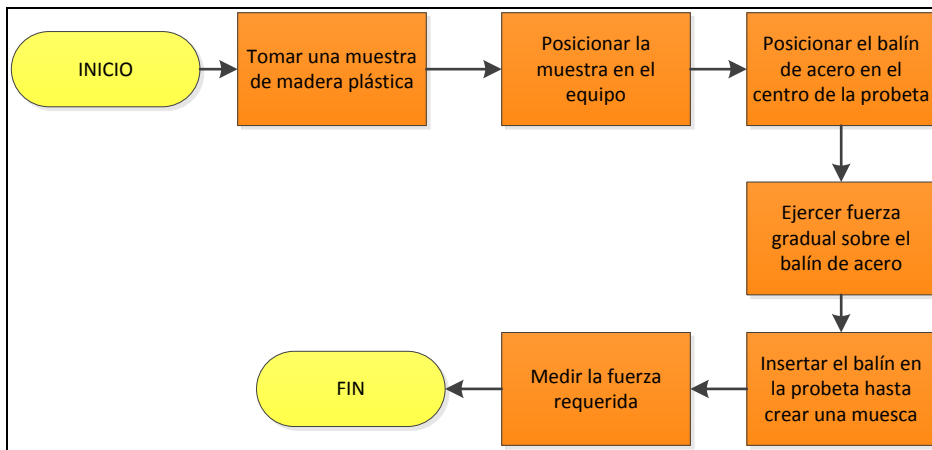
INICIO

Tomar una muestra de madera plástica

Posicionar la muestra en el equipo

Posicionar el balín de acero en el centro de la probeta

Ejercer fuerza gradual sobre el balín de acero

Insertar el balín en la probeta hasta crear una muesca

Medir la fuerza requerida

FIN